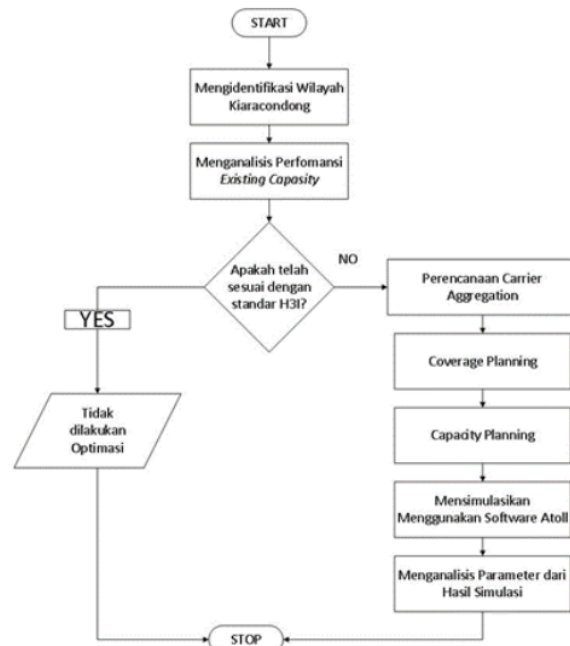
START

Mengidentifikasi Wilayah Kiaracondong

Menganalisis Perfomansi *Existing Capasity*

Apakah telah sesuai dengan standar H3I?

NO

YES

Perencanaan Carrier Aggregation

Coverage Planning

Capacity Planning

Mensimulasikan Menggunakan Software Atoll

Menganalisis Parameter dari Hasil Simulasi

Tidak dilakukan Optimasi

STOP